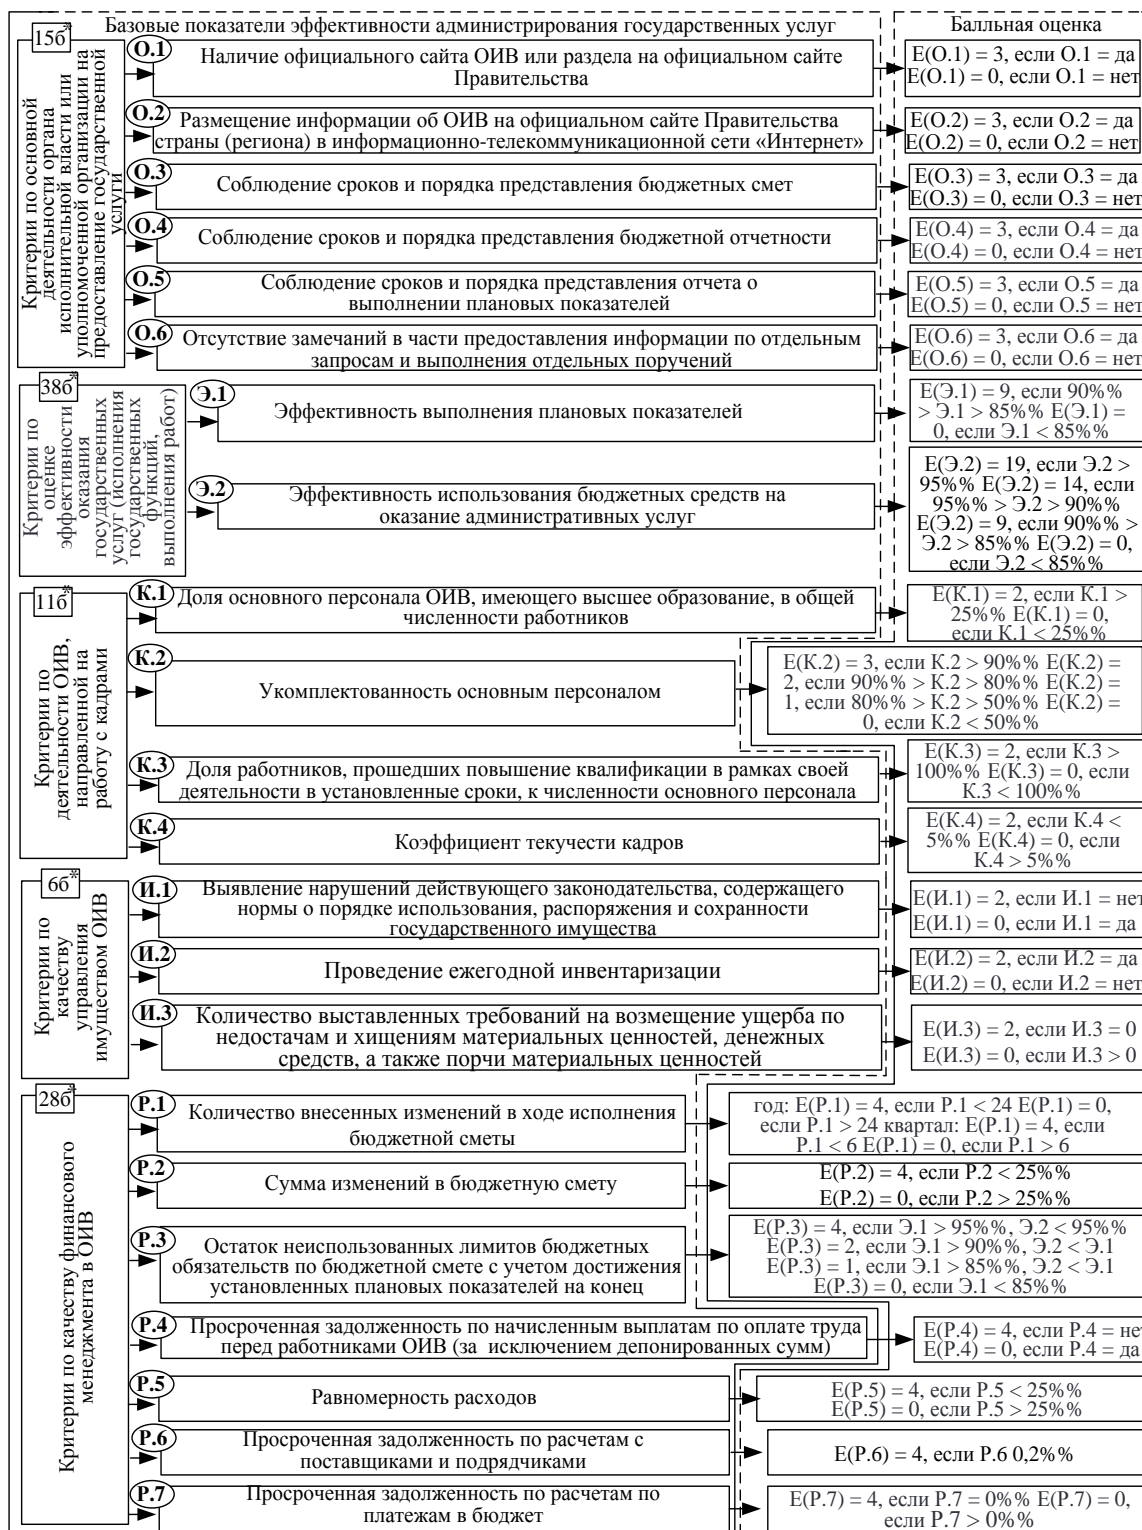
Базовые показатели эффективности администрирования государственных услуг

Балльная оценка

15б*

Критерии по основной деятельности органа исполнительной власти или уполномоченной организации на предоставление государственной услуги

О.1 Наличие официального сайта ОИВ или раздела на официальном сайте Правительства

E(O.1) = 3, если O.1 = да
E(O.1) = 0, если O.1 = нет

О.2 Размещение информации об ОИВ на официальном сайте Правительства страны (региона) в информационно-телекоммуникационной сети «Интернет»

E(O.2) = 3, если O.2 = да
E(O.2) = 0, если O.2 = нет

О.3 Соблюдение сроков и порядка представления бюджетных смет

E(O.3) = 3, если O.3 = да
E(O.3) = 0, если O.3 = нет

О.4 Соблюдение сроков и порядка представления бюджетной отчетности

E(O.4) = 3, если O.4 = да
E(O.4) = 0, если O.4 = нет

О.5 Соблюдение сроков и порядка представления отчета о выполнении плановых показателей

E(O.5) = 3, если O.5 = да
E(O.5) = 0, если O.5 = нет

О.6 Отсутствие замечаний в части предоставления информации по отдельным запросам и выполнения отдельных поручений

E(O.6) = 3, если O.6 = да
E(O.6) = 0, если O.6 = нет

38б*

Критерии по оценке эффективности оказания государственных услуг (исполнения государственных функций, выполнения работ)

Э.1 Эффективность выполнения плановых показателей

E(Э.1) = 9, если 90% > Э.1 > 85% E(Э.1) = 0, если Э.1 < 85%

Э.2 Эффективность использования бюджетных средств на оказание административных услуг

E(Э.2) = 19, если Э.2 > 95% E(Э.2) = 14, если 95% > Э.2 > 90% E(Э.2) = 9, если 90% > Э.2 > 85% E(Э.2) = 0, если Э.2 < 85%

11б*

Критерии по деятельности ОИВ, направленной на работу с кадрами

К.1 Доля основного персонала ОИВ, имеющего высшее образование, в общей численности работников

E(K.1) = 2, если K.1 > 25% E(K.1) = 0, если K.1 < 25%

К.2 Укомплектованность основным персоналом

E(K.2) = 3, если K.2 > 90% E(K.2) = 2, если 90% > K.2 > 80% E(K.2) = 1, если 80% > K.2 > 50% E(K.2) = 0, если K.2 < 50%

К.3 Доля работников, прошедших повышение квалификации в рамках своей деятельности в установленные сроки, к численности основного персонала

E(K.3) = 2, если K.3 > 100% E(K.3) = 0, если K.3 < 100%

К.4 Коэффициент текучести кадров

E(K.4) = 2, если K.4 < 5% E(K.4) = 0, если K.4 > 5%

6б*

Критерии по качеству управления имуществом ОИВ

И.1 Выявление нарушений действующего законодательства, содержащего нормы о порядке использования, распоряжения и сохранности государственного имущества

E(И.1) = 2, если И.1 = нет
E(И.1) = 0, если И.1 = да

И.2 Проведение ежегодной инвентаризации

E(И.2) = 2, если И.2 = да
E(И.2) = 0, если И.2 = нет

И.3 Количество выставленных требований на возмещение ущерба по недостачам и хищениям материальных ценностей, денежных средств, а также порчи материальных ценностей

E(И.3) = 2, если И.3 = 0
E(И.3) = 0, если И.3 > 0

28б*

Критерии по качеству финансового менеджмента в ОИВ

Р.1 Количество внесенных изменений в ходе исполнения бюджетной сметы

год: E(P.1) = 4, если P.1 < 24 E(P.1) = 0, если P.1 > 24 квартал: E(P.1) = 4, если P.1 < 6 E(P.1) = 0, если P.1 > 6

Р.2 Сумма изменений в бюджетную смету

E(P.2) = 4, если P.2 < 25%
E(P.2) = 0, если P.2 > 25%

Р.3 Остаток неиспользованных лимитов бюджетных обязательств по бюджетной смете с учетом достижения установленных плановых показателей на конец

E(P.3) = 4, если Э.1 > 95%, Э.2 < 95%
E(P.3) = 2, если Э.1 > 90%, Э.2 < Э.1
E(P.3) = 1, если Э.1 > 85%, Э.2 < Э.1
E(P.3) = 0, если Э.1 < 85%

Р.4 Просроченная задолженность по начисленным выплатам по оплате труда перед работниками ОИВ (за исключением депонированных сумм)

E(P.4) = 4, если P.4 = нет
E(P.4) = 0, если P.4 = да

Р.5 Равномерность расходов

E(P.5) = 4, если P.5 < 25%
E(P.5) = 0, если P.5 > 25%

Р.6 Просроченная задолженность по расчетам с поставщиками и подрядчиками

E(P.6) = 4, если P.6 0,2%

Р.7 Просроченная задолженность по расчетам по платежам в бюджет

E(P.7) = 4, если P.7 = 0% E(P.7) = 0, если P.7 > 0%